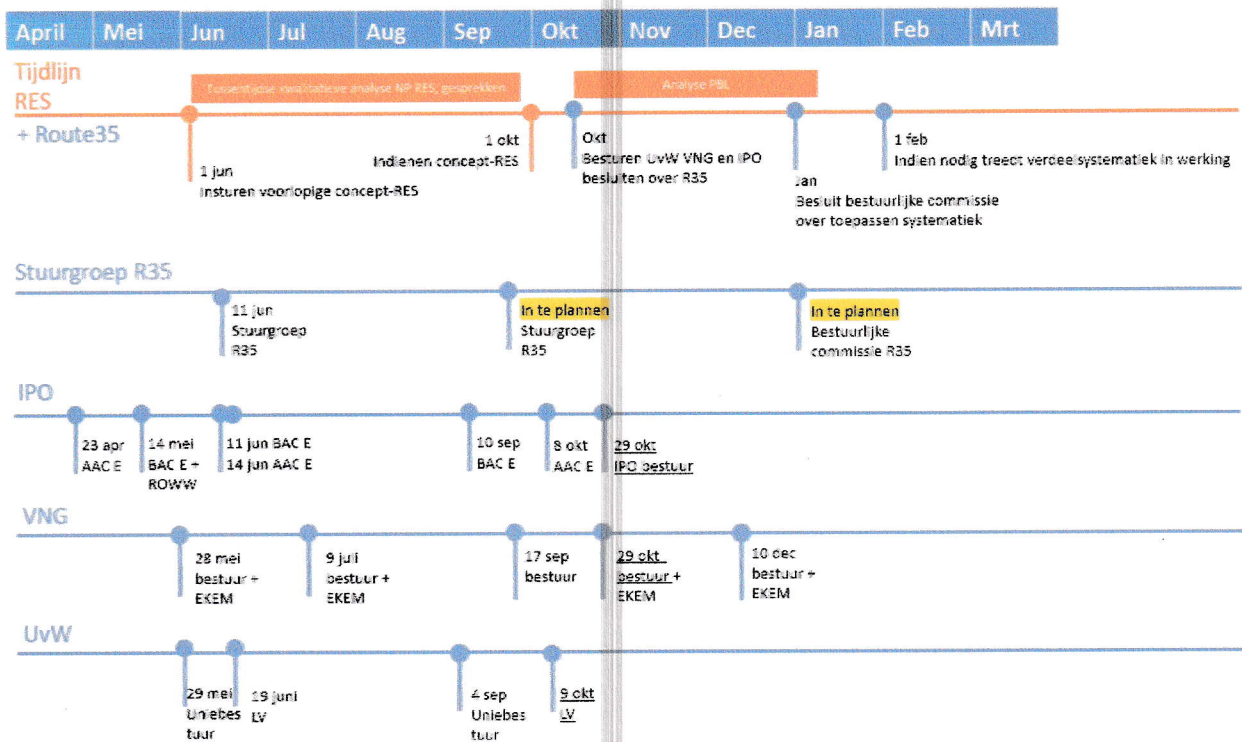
April | Mei | Jun | Jul | Aug | Sep | Okt | Nov | Dec | Jan | Feb | Mrt

Tijdlijn RES + Route35

Tussentijdse kwalitatieve analyse NP RES, gesprekken

Analyse PBL

1 jun
Insturen voorlopige concept-RES

1 okt
Indienen concept-RES

Okt
Besturen UvW VNG en IPO besluiten over R35

Jan
Besluit bestuurlijke commissie over toepassen systematiek

1 feb
Indien nodig treedt verdeelsystematiek in werking

Stuurgroep R35

11 jun
Stuurgroep R35

In te plannen
Stuurgroep R35

In te plannen
Bestuurlijke commissie R35

IPO

23 apr
AAC E

14 mei
BAC E + ROWW

11 jun BAC E
14 jun AAC E

10 sep
BAC E

8 okt
AAC E

29 okt
IPO bestuur

VNG

28 mei
bestuur + EKEM

9 juli
bestuur + EKEM

17 sep
bestuur

29 okt
bestuur + EKEM

10 dec
bestuur + EKEM

UvW

29 mei
Uniebestuur

19 juni
LV

4 sep
Uniebestuur

9 okt
LV